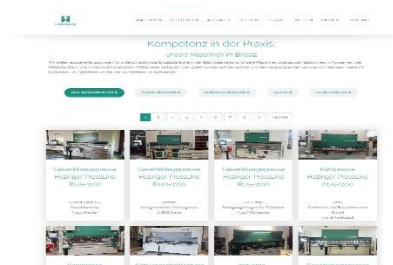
Kompetenz in der Praxis.

Unsere Maschinen im Einsatz

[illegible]

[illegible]

Gesenkbiegepresse Hüdinger Pressline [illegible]

Gesenkbiegepresse Hüdinger Pressline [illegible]

Gesenkbiegepresse Hüdinger Pressline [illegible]

Kantpresse Hüdinger Pressline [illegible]